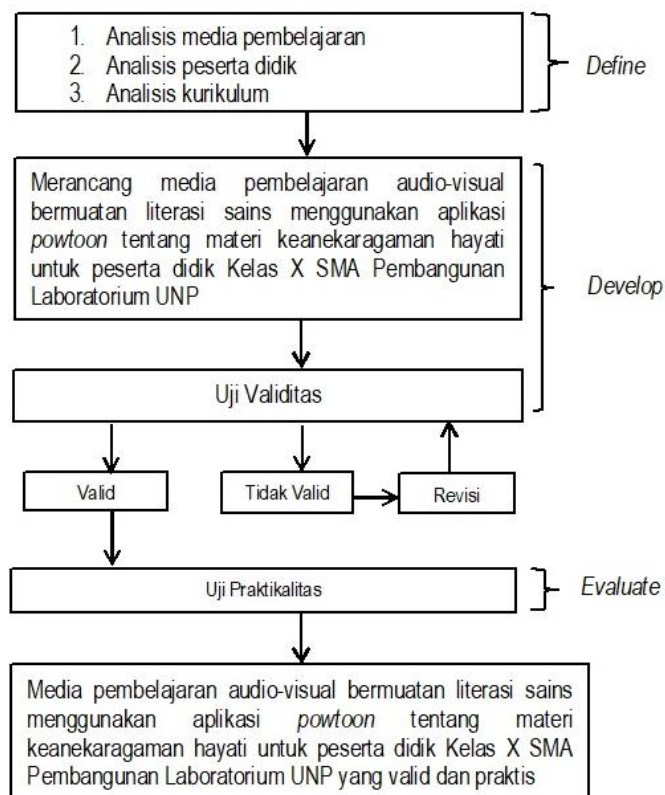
1. Analisis media pembelajaran
2. Analisis peserta didik
3. Analisis kurikulum

Define

Merancang media pembelajaran audio-visual bermuatan literasi sains menggunakan aplikasi *powtoon* tentang materi keanekaragaman hayati untuk peserta didik Kelas X SMA Pembangunan Laboratorium UNP

Develop

Uji Validitas

Valid

Tidak Valid

Revisi

Uji Praktikalitas

Evaluate

Media pembelajaran audio-visual bermuatan literasi sains menggunakan aplikasi *powtoon* tentang materi keanekaragaman hayati untuk peserta didik Kelas X SMA Pembangunan Laboratorium UNP yang valid dan praktis